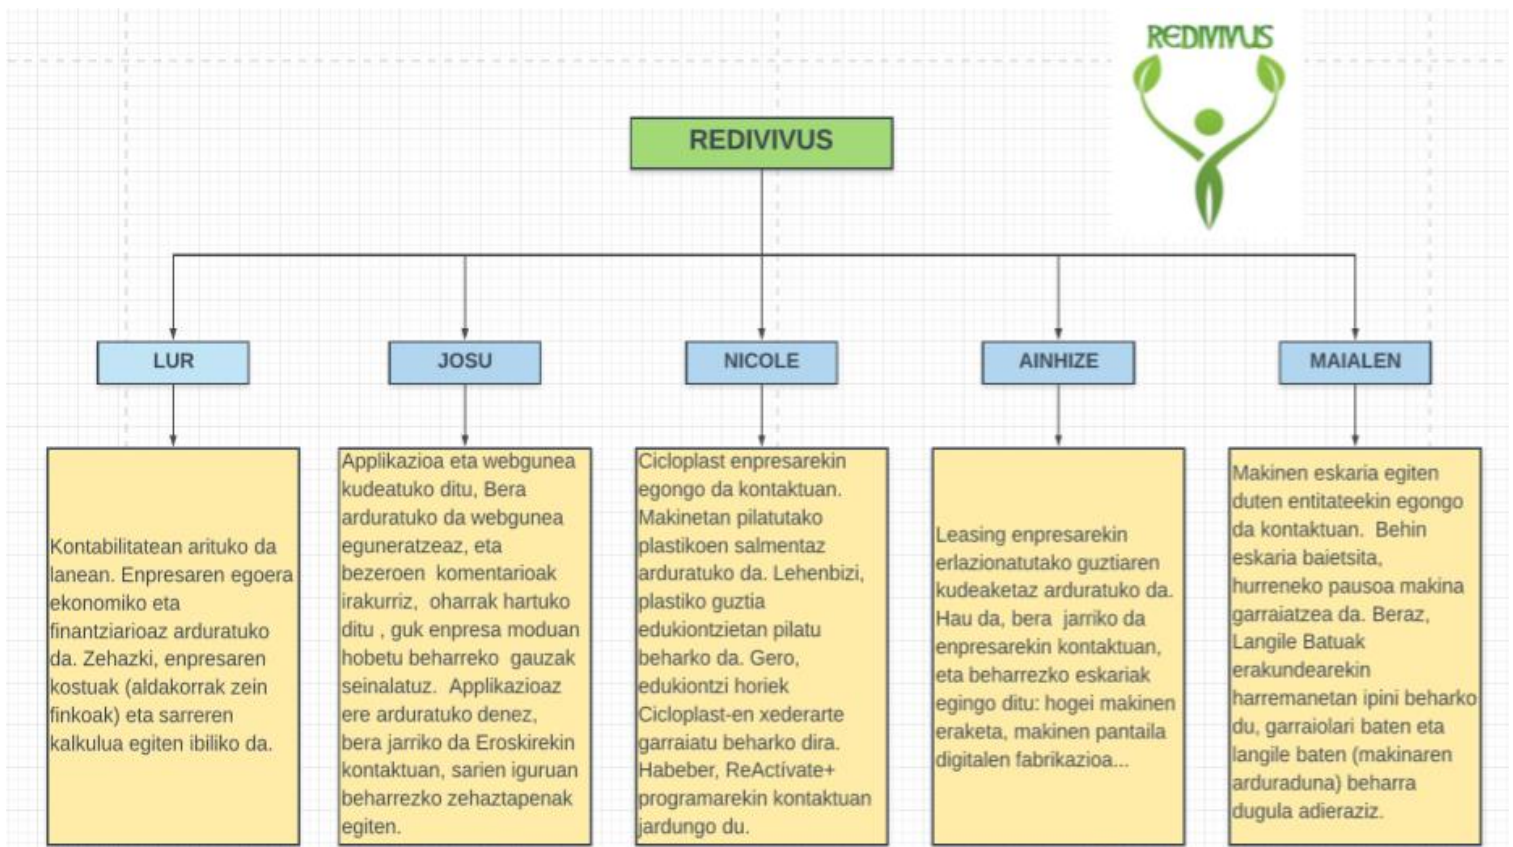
REDIVIVUS

REDIVIVUS

LUR

JOSU

NICOLE

AINHIZE

MAIALEN

Kontabilitatean arituko da lanean. Enpresaren egoera ekonomiko eta finantziarioaz arduratuko da. Zehazki, enpresaren kostuak (aldakorrak zein finkoak) eta sarreren kalkulua egiten ibiliko da.

Applikazioa eta webgunea kudeatuko ditu, Bera arduratuko da webgunea eguneratzeaz, eta bezeroen komentarioak irakurriz, oharrak hartuko ditu , guk enpresa moduan hobetu beharreko gauzak seinalatuz. Applikazioaz ere arduratuko denez, bera jarriko da Eroskirekin kontaktuan, sarien iguruan beharrezko zehaztapenak egiten.

Cicloplast enpresarekin egongo da kontaktuan. Makinetan pilatutako plastikoen salmentaz arduratuko da. Lehenbizi, plastiko guztia edukiontzietan pilatu beharko da. Gero, edukiontzi horiek Cicloplast-en xederarte garraiatu beharko dira. Habeber, ReActivate+ programarekin kontaktuan jardungo du.

Leasing enpresarekin erlazionatutako guztiaren kudeaketaz arduratuko da. Hau da, bera jarriko da enpresarekin kontaktuan, eta beharrezko eskariak egingo ditu: hogei makinen eraketa, makinen pantaila digitalen fabrikazioa...

Makinen eskaria egiten duten entitateekin egongo da kontaktuan. Behin eskaria baietsita, hurreneko pausoa makina garraiatzea da. Beraz, Langile Batuak erakundearekin harremanetan ipini beharko du, garraiolari baten eta langile baten (makinaren arduraduna) beharra dugula adieraziz.